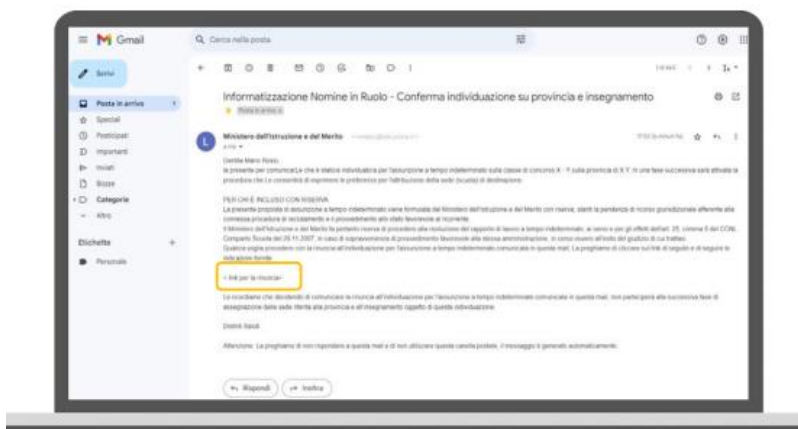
Gmail

Cerca nella posta

Scrivi

Posta in arrivo

Speciali

Posticipati

Importanti

Inviati

Bozze

Categorie

Altro

Etichette

Personale

Informatizzazione Nomine in Ruolo - Conferma individuazione su provincia e insegnamento

Posta in arrivo

Ministero dell'Istruzione e del Merito

a me

Gentile Mario Rossi,

la presente per comunicarLe che è stato/a individuato/a per l'assunzione a tempo indeterminato sulla classe di concorso X - Y sulla provincia di X Y. In una fase successiva sarà attivata la procedura che Le consentirà di esprimere le preferenze per l'attribuzione della sede (scuola) di destinazione.

PER CHI È INCLUSO CON RISERVA

La presente proposta di assunzione a tempo indeterminato viene formulata dal Ministero dell'Istruzione e del Merito con riserva, stante la pendenza di ricorso giurisdizionale afferente alla connessa procedura di reclutamento e il provvedimento allo stato favorevole al ricorrente.

Il Ministero dell'Istruzione e del Merito fa pertanto riserva di procedere alla risoluzione del rapporto di lavoro a tempo indeterminato, ai sensi e per gli effetti dell'art. 25, comma 5 del CCNL Comparto Scuola del 29.11.2007, in caso di sopravvenienza di provvedimento favorevole alla stessa amministrazione, in corso munere all'esito del giudizio di cui trattasi.

Qualora voglia procedere con la rinuncia all'individuazione per l'assunzione a tempo indeterminato comunicata in questa mail, La preghiamo di cliccare sul link di seguito e di seguire le indicazioni fornite:

< link per la rinuncia >

Le ricordiamo che decidendo di comunicare la rinuncia all'individuazione per l'assunzione a tempo indeterminato comunicata in questa mail, non parteciperà alla successiva fase di assegnazione della sede riferita alla provincia e all'insegnamento oggetto di questa individuazione.

Distinti Saluti

Attenzione: La preghiamo di non rispondere a questa mail e di non utilizzare questa casella postale, il messaggio è generato automaticamente.

Rispondi

Inoltra